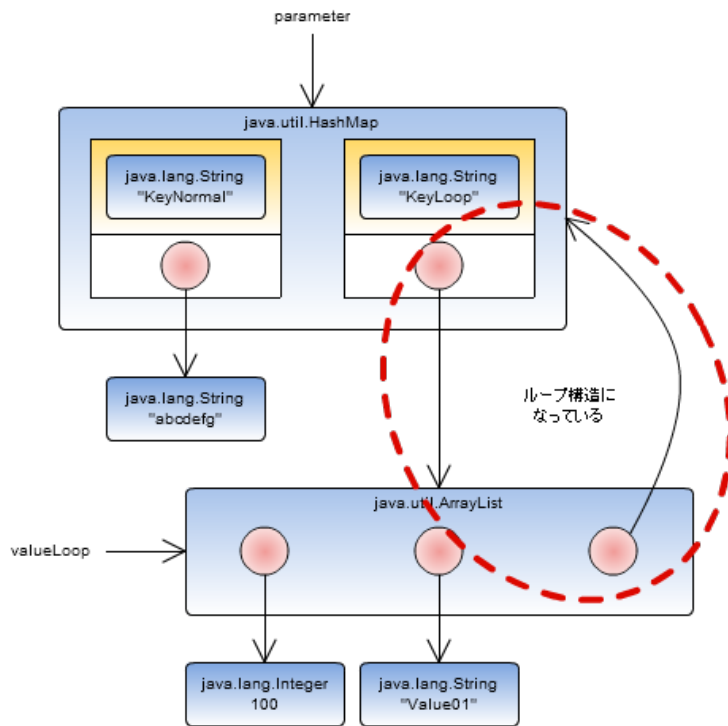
parameter

java.util.HashMap

java.lang.String
"KeyNormal"

java.lang.String
"KeyLoop"

java.lang.String
"abcdefg"

ループ構造になっている

valueLoop

java.util.ArrayList

java.lang.Integer
100

java.lang.String
"Value01"